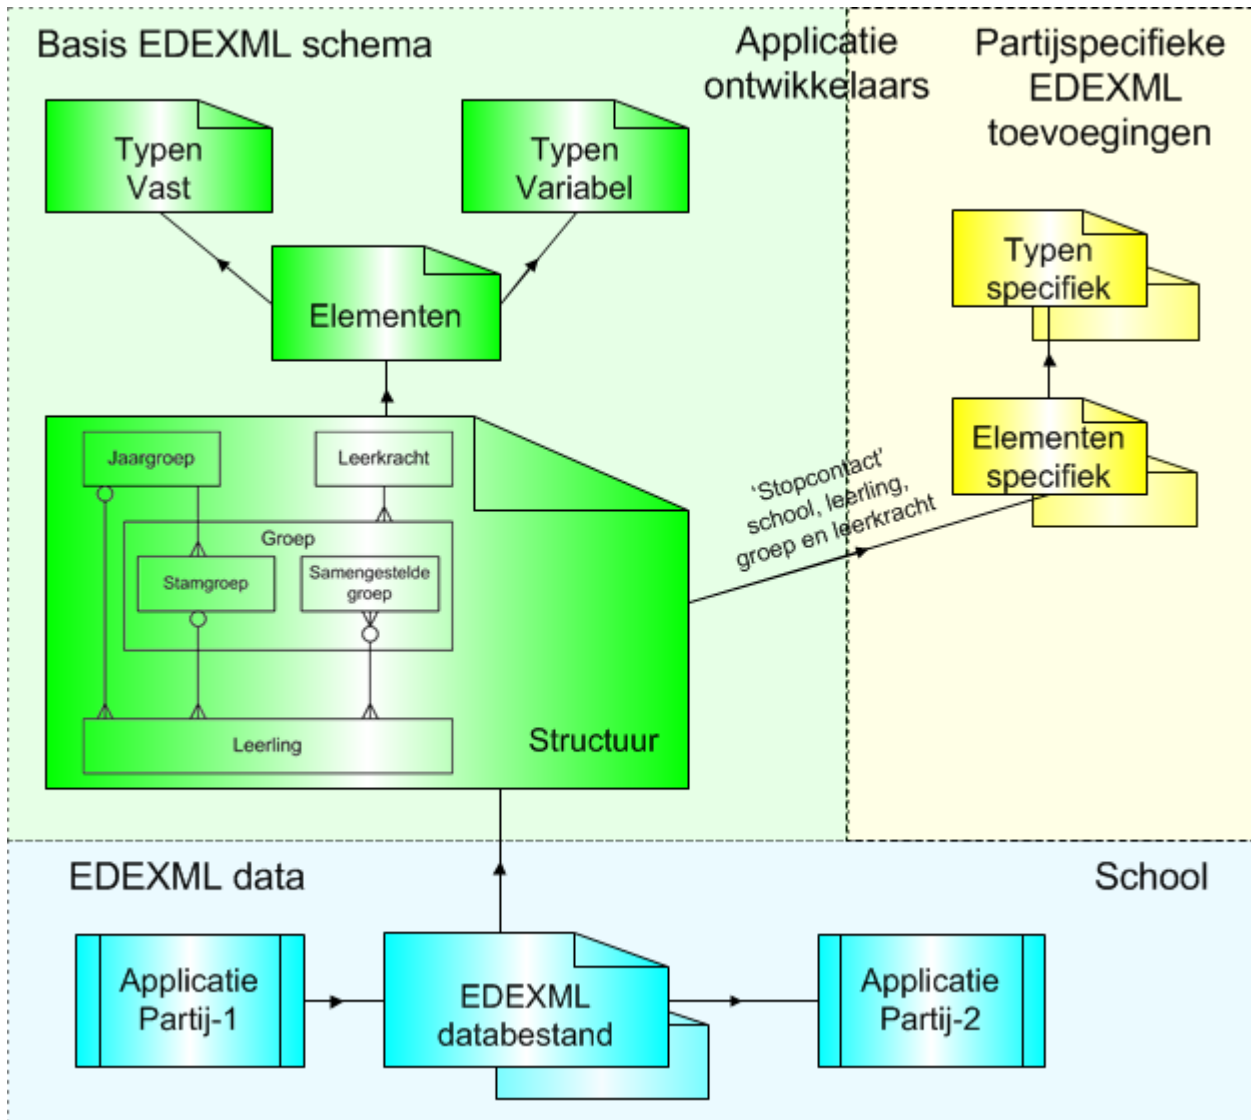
Basis EDEXML schema

Applicatie ontwikkelaars

Partijspecifieke EDEXML toevoegingen

Typen Vast

Typen Variabel

Elementen

Typen specifiek

Elementen specifiek

Jaargroep

Leerkracht

Groep

Stamgroep

Samengestelde groep

Leerling

Structuur

'Stopcontact' school, leerling, groep en leerkracht

EDEXML data

School

Applicatie Partij-1

EDEXML databestand

Applicatie Partij-2